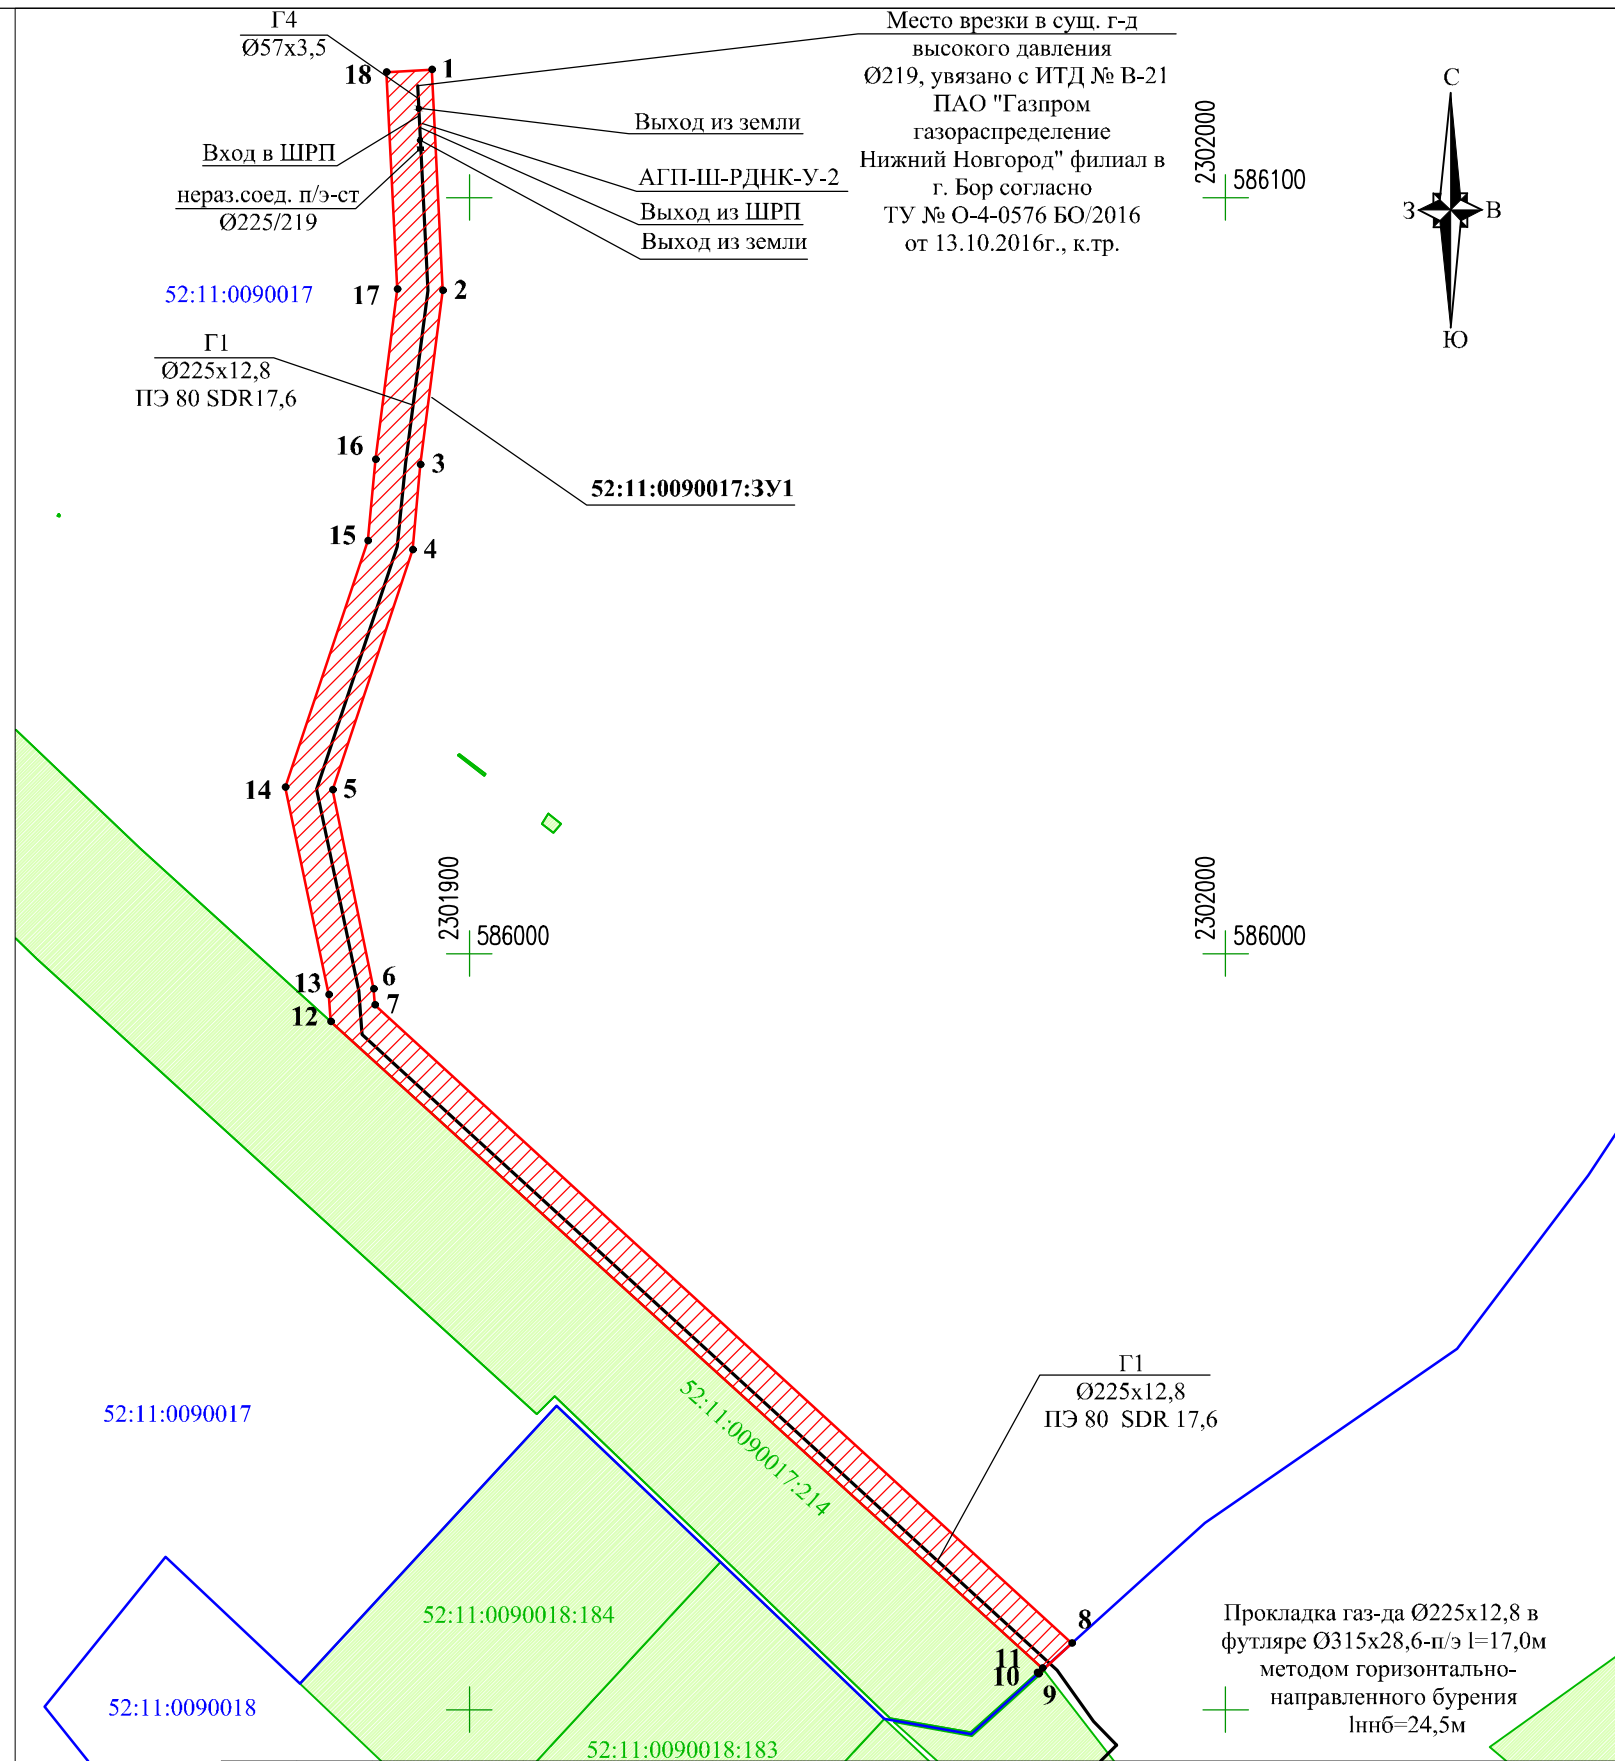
Г4
Ø57х3,5
18
1
Место врезки в сущ. г-д высокого давления Ø219, увязано с ИТД № В-21 ПАО "Газпром газораспределение Нижний Новгород" филиал в г. Бор согласно ТУ № О-4-0576 БО/2016 от 13.10.2016г., к.тр.

Выход из земли
Вход в ШРП
АГП-Ш-РДНК-У-2
нераз.соед. п/э-ст Ø225/219
Выход из ШРП
Выход из земли

2302000
586100

С
З
В
Ю

52:11:0090017
17
2
Г1
Ø225х12,8
ПЭ 80 SDR17,6
16
3
52:11:0090017:ЗУ1
15
4
14
5
2301900
586000
2302000
586000
13
6
7
12

52:11:0090017:214
Г1
Ø225х12,8
ПЭ 80 SDR 17,6
52:11:0090017
52:11:0090018:184
8
11
10
9
Прокладка газ-да Ø225х12,8 в футляре Ø315х28,6-п/э l=17,0м методом горизонтально-направленного бурения lннб=24,5м
52:11:0090018
52:11:0090018:183